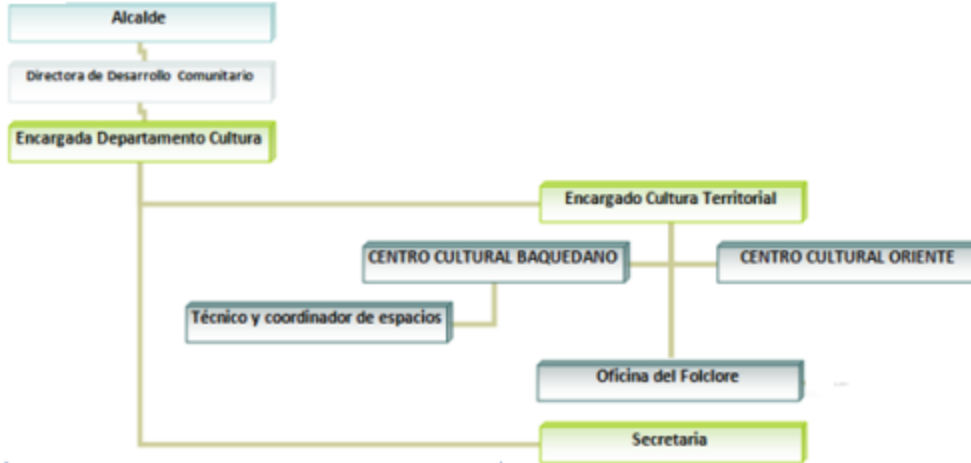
Alcalde

Directora de Desarrollo Comunitario

Encargada Departamento Cultura

Encargado Cultura Territorial

CENTRO CULTURAL BAQUEDANO

CENTRO CULTURAL ORIENTE

Técnico y coordinador de espacios

Oficina del Folclore

Secretaria